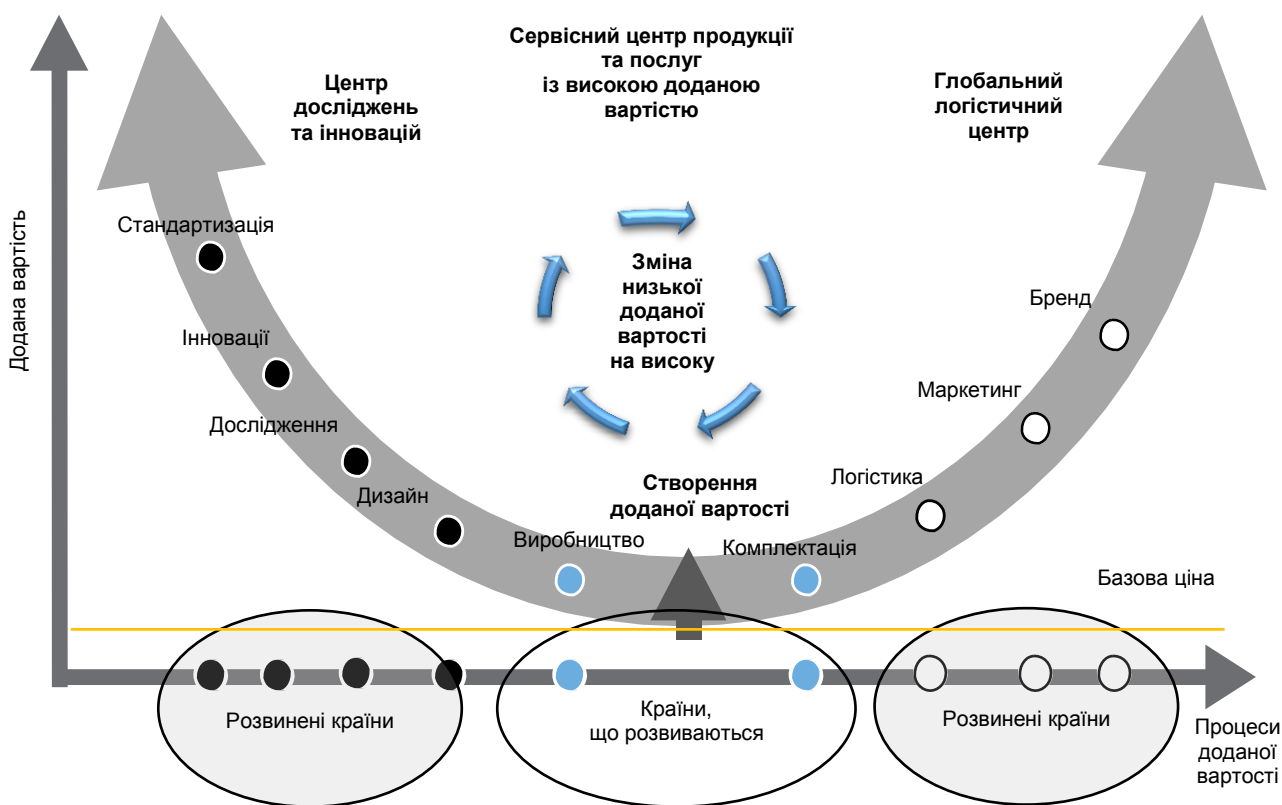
Сервісний центр продукції та послуг із високою доданою вартістю

Центр досліджень та інновацій

Глобальний логістичний центр

Додана вартість

Стандартизація

Інновації

Дослідження

Дизайн

Виробництво

Зміна низької доданої вартості на високу

Створення доданої вартості

Комплектація

Логістика

Маркетинг

Бренд

Базова ціна

Розвинені країни

Країни, що розвиваються

Розвинені країни

Процеси доданої вартості